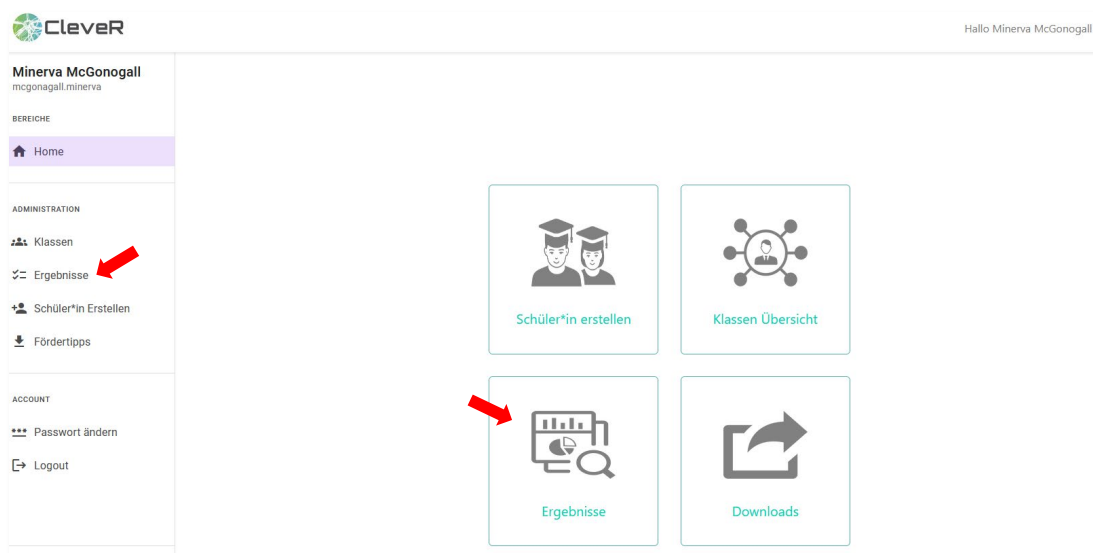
CleveR

Hallo Minerva McGonogall

Minerva McGonogall
mcgonagall.minerva

BEREICHE

Home

ADMINISTRATION

Klassen

Ergebnisse

Schüler*in Erstellen

Fördertipps

ACCOUNT

Passwort ändern

Logout

Schüler*in erstellen

Klassen Übersicht

Ergebnisse

Downloads